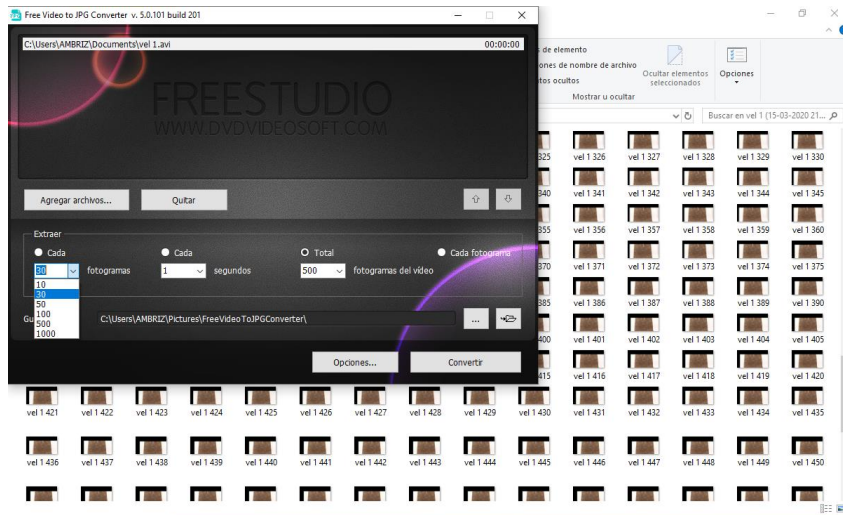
Free Video to JPG Converter v. 5.0.101 build 201

C:\Users\AMBRIZ\Documents\vel 1.avi
00:00:00

FREESTUDIO
WWW.DVDVIDEOSOFT.COM

Agregar archivos...
Quitar

Extraer
Cada
30
fotogramas
10
30
50
100
500
1000
Cada
1
segundos
Total
500
fotogramas del video
Cada fotograma

Gu
C:\Users\AMBRIZ\Pictures\FreeVideoToJPGConverter\
...

Opciones...
Convertir

s de elemento
ones de nombre de archivo
tos ocultos
Ocultar elementos seleccionados
Opciones
Mostrar u ocultar

Buscar en vel 1 (15-03-2020 21...

325 vel 1 326 vel 1 327 vel 1 328 vel 1 329 vel 1 330
340 vel 1 341 vel 1 342 vel 1 343 vel 1 344 vel 1 345
355 vel 1 356 vel 1 357 vel 1 358 vel 1 359 vel 1 360
370 vel 1 371 vel 1 372 vel 1 373 vel 1 374 vel 1 375
385 vel 1 386 vel 1 387 vel 1 388 vel 1 389 vel 1 390
400 vel 1 401 vel 1 402 vel 1 403 vel 1 404 vel 1 405
415 vel 1 416 vel 1 417 vel 1 418 vel 1 419 vel 1 420
vel 1 421 vel 1 422 vel 1 423 vel 1 424 vel 1 425 vel 1 426 vel 1 427 vel 1 428 vel 1 429 vel 1 430 vel 1 431 vel 1 432 vel 1 433 vel 1 434 vel 1 435
vel 1 436 vel 1 437 vel 1 438 vel 1 439 vel 1 440 vel 1 441 vel 1 442 vel 1 443 vel 1 444 vel 1 445 vel 1 446 vel 1 447 vel 1 448 vel 1 449 vel 1 450